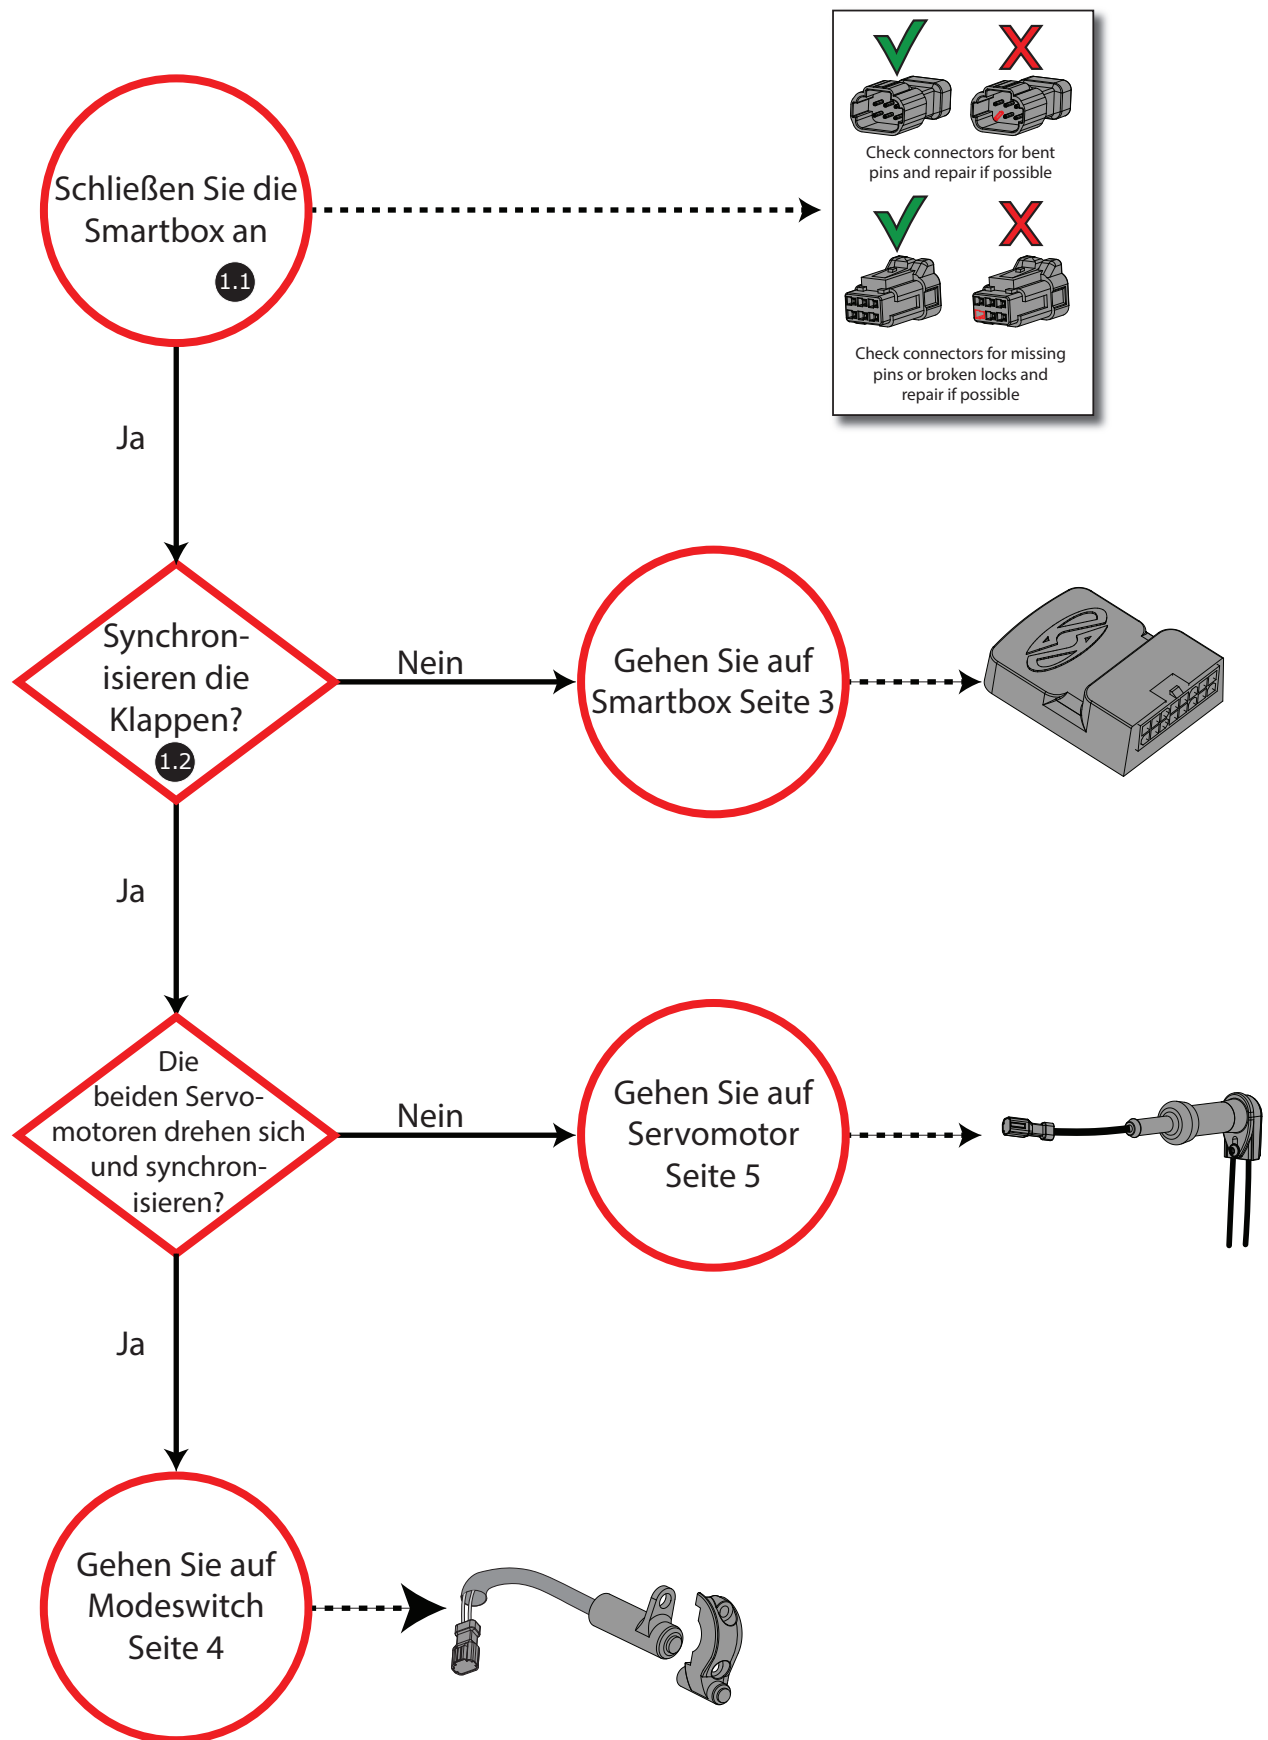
Schließen Sie die Smartbox an
1.1

Check connectors for bent pins and repair if possible

Check connectors for missing pins or broken locks and repair if possible

Ja

Synchronisieren die Klappen?
1.2

Nein

Gehen Sie auf Smartbox Seite 3

Ja

Die beiden Servomotoren drehen sich und synchronisieren?

Nein

Gehen Sie auf Servomotor Seite 5

Ja

Gehen Sie auf Modeswitch Seite 4